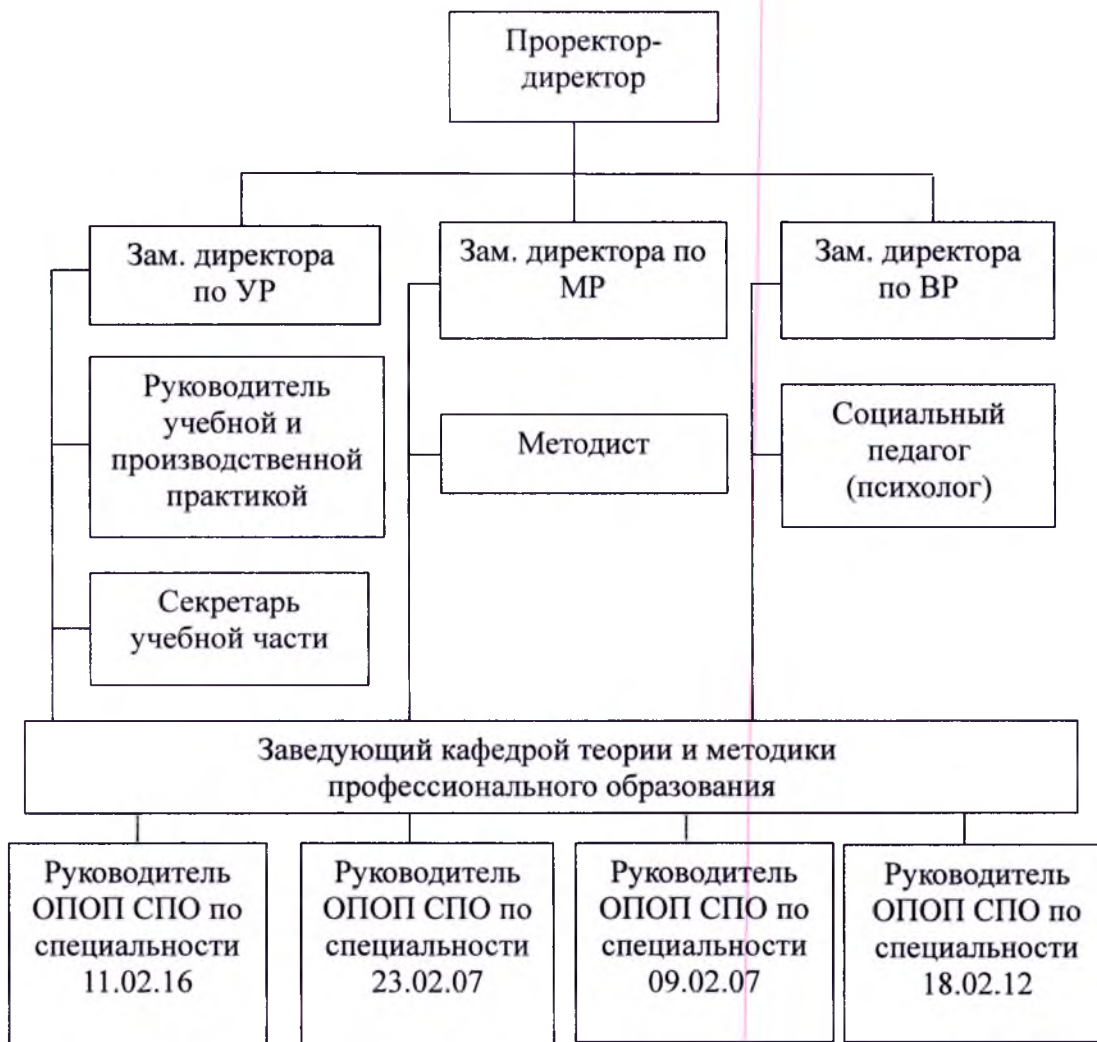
Проректор-директор

Зам. директора по УР

Зам. директора по МР

Зам. директора по ВР

Руководитель учебной и производственной практикой

Секретарь учебной части

Методист

Социальный педагог (психолог)

Заведующий кафедрой теории и методики профессионального образования

Руководитель ОПОП СПО по специальности 11.02.16

Руководитель ОПОП СПО по специальности 23.02.07

Руководитель ОПОП СПО по специальности 09.02.07

Руководитель ОПОП СПО по специальности 18.02.12